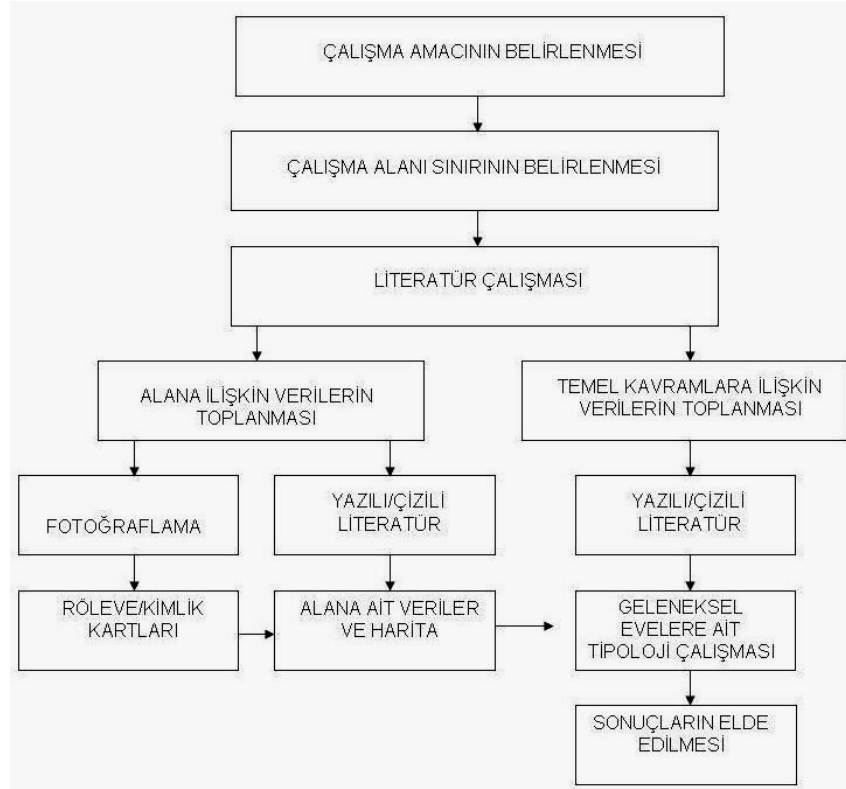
ÇALIŞMA AMACININ BELİRLENMESİ

ÇALIŞMA ALANI SINIRININ BELİRLENMESİ

LİTERATÜR ÇALIŞMASI

ALANA İLİŞKİN VERİLERİN TOPLANMASI

TEMEL KAVRAMLARA İLİŞKİN VERİLERİN TOPLANMASI

FOTOĞRAFLAMA

YAZILI/ÇİZİLİ LİTERATÜR

YAZILI/ÇİZİLİ LİTERATÜR

RÖLEVE/KİMLİK KARTLARI

ALANA AİT VERİLER VE HARİTA

GELENEKSEL EVELERE AİT TİPOLOJİ ÇALIŞMASI

SONUÇLARIN ELDE EDİLMESİ